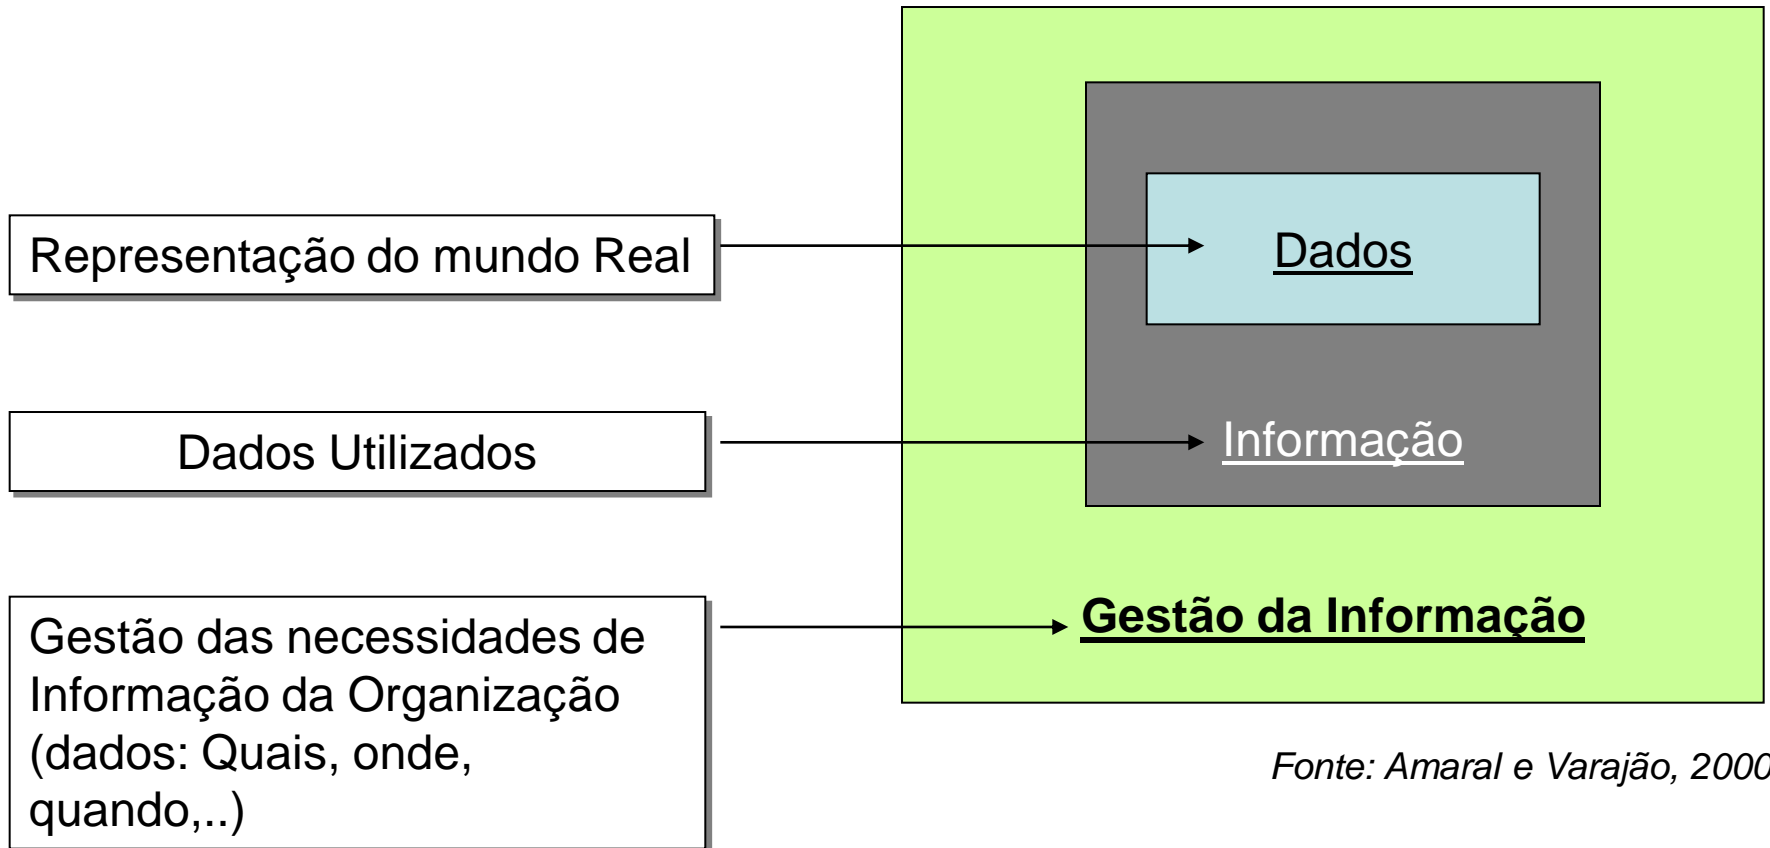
Representação do mundo Real

Dados

Dados Utilizados

Informação

Gestão das necessidades de Informação da Organização (dados: Quais, onde, quando,..)

Gestão da Informação

Fonte: Amaral e Varajão, 2000